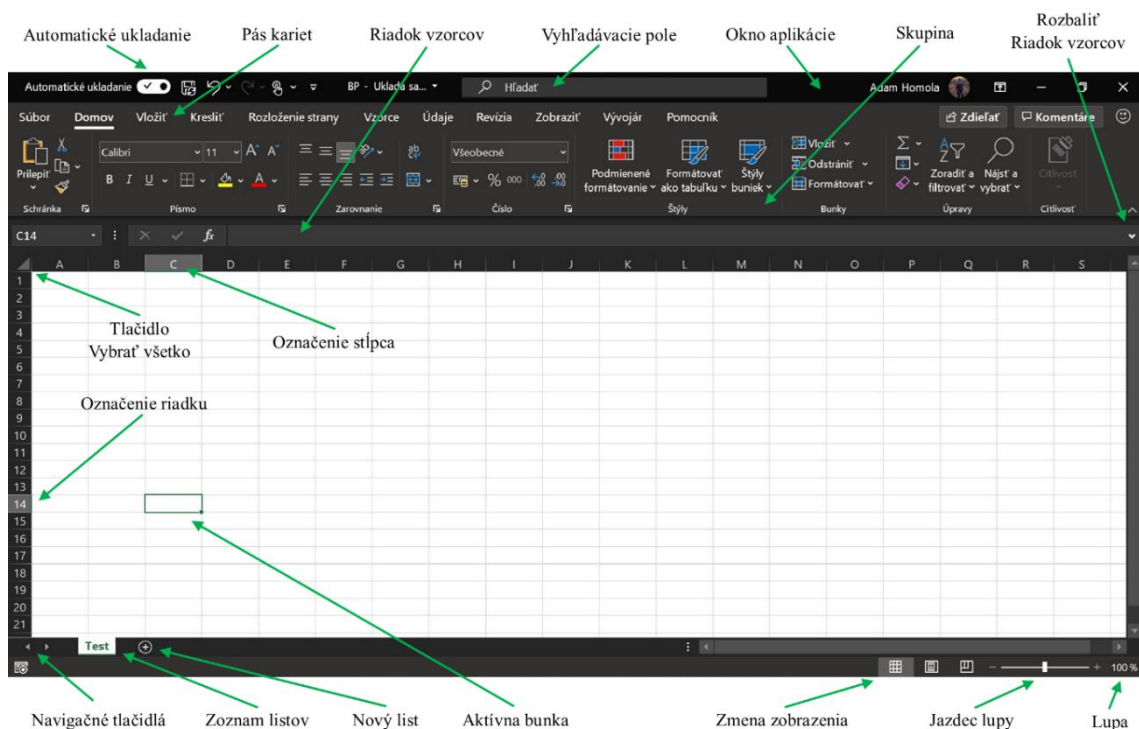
Automatické ukladanie | Pás kariet | Riadok vzorcov | Vyhľadávacie pole | Okno aplikácie | Skupina | Rozbaliť Riadok vzorcov

Automatické ukladanie | BP - Ukladá sa... | Hľadať | Adam Homola

Súbor | Domov | Vložiť | Kresliť | Rozloženie strany | Vzorce | Údaje | Revízia | Zobraziť | Vývojár | Pomocník | Zdieľať | Komentáre

Prilepiť | Calibri | 11 | Všeobecné | Podmienené formátovanie | Formátovať ako tabuľku | Štýly buniek | Vložiť | Odstrániť | Formátovať | Zoradiť a filtrovať | Nájsť a vybrať | Citlivosť

Schránka | Písmo | Zarovnanie | Číslo | Štýly | Bunky | Úpravy | Citlivosť

C14 | $f_x$

A B C D E F G H I J K L M N O P Q R S

1 2 3 4 5 6 7 8 9 10 11 12 13 14 15 16 17 18 19 20 21

Tlačidlo Vybrať všetko

Označenie stĺpca

Označenie riadku

Test

100 %

Navigačné tlačidlá | Zoznam listov | Nový list | Aktívna bunka | Zmena zobrazenia | Jazdec lupy | Lupa